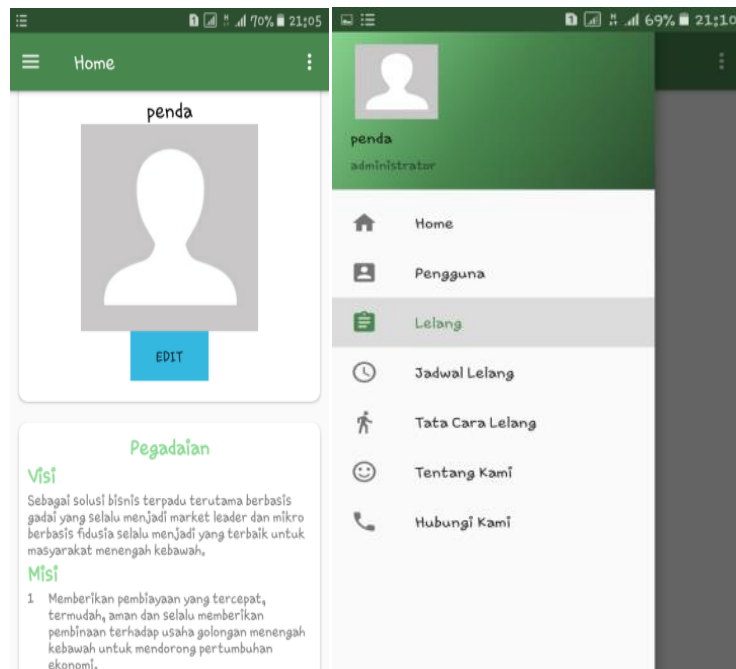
70% 21:05

Home

penda

EDIT

Pegadaian

Visi

Sebagai solusi bisnis terpadu terutama berbasis gadai yang selalu menjadi market leader dan mikro berbasis fidusia selalu menjadi yang terbaik untuk masyarakat menengah kebawah.

Misi

1 Memberikan pembiayaan yang tercepat, termudah, aman dan selalu memberikan pembinaan terhadap usaha golongan menengah kebawah untuk mendorong pertumbuhan ekonomi.

69% 21:10

penda

administrator

Home

Pengguna

Lelang

Jadwal Lelang

Tata Cara Lelang

Tentang Kami

Hubungi Kami